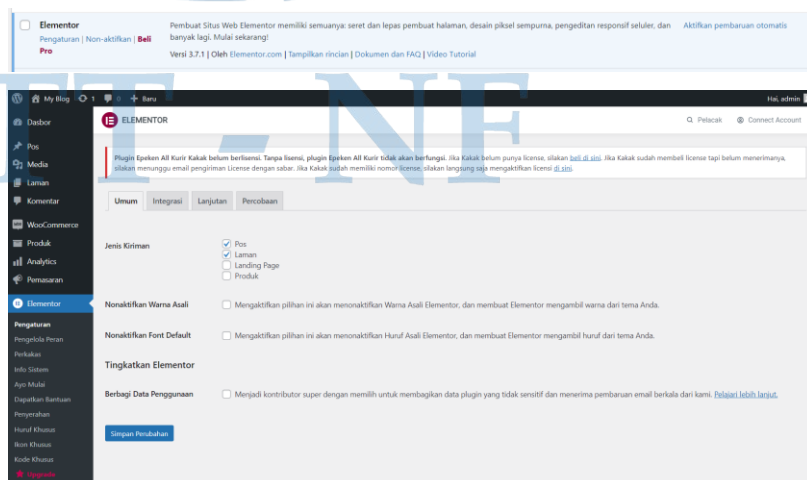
Elementor
Pengaturan | Non-aktifkan | Beli Pro

Pembuat Situs Web Elementor memiliki semuanya: seret dan lepas pembuat halaman, desain piksel sempurna, pengeditan responsif seluler, dan banyak lagi. Mulai sekarang!

Versi 3.7.1 | Oleh Elementor.com | Tampilkan rincian | Dokumen dan FAQ | Video Tutorial

Aktifkan pembaruan otomatis

My Blog 1 0 + Baru
Hai, admin

Dasbor
Pos
Media
Laman
Komentar
WooCommerce
Produk
Analytics
Pemasaran
Elementor
Pengaturan
Pengelola Peran
Perkakas
Info Sistem
Ayo Mulai
Dapatkan Bantuan
Penyerahan
Huruf Khusus
Ikon Khusus
Kode Khusus
Upgrade

ELEMENTOR
Pelacak
Connect Account

Plugin Epeken All Kurir Kakak belum berlisensi. Tanpa lisensi, plugin Epeken All Kurir tidak akan berfungsi. Jika Kakak belum punya license, silakan beli di sini. Jika Kakak sudah membeli license tapi belum menerimanya, silakan menunggu email pengiriman License dengan sabar. Jika Kakak sudah memiliki nomor license, silakan langsung saja mengaktifkan licensi di sini.

Umum | Integrasi | Lanjutan | Percobaan

Jenis Kiriman
Pos
Laman
Landing Page
Produk

Nonaktifkan Warna Asali
Mengaktifkan pilihan ini akan menonaktifkan Warna Asali Elementor, dan membuat Elementor mengambil warna dari tema Anda.

Nonaktifkan Font Default
Mengaktifkan pilihan ini akan menonaktifkan Huruf Asali Elementor, dan membuat Elementor mengambil huruf dari tema Anda.

Tingkatkan Elementor

Berbagi Data Penggunaan
Menjadi kontributor super dengan memilih untuk membagikan data plugin yang tidak sensitif dan menerima pembaruan email berkala dari kami. Pelajari lebih lanjut.

Simpan Perubahan

IT-NF